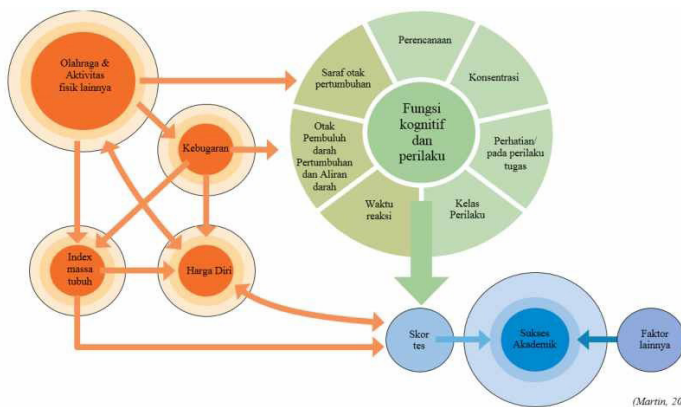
Olahraga & Aktivitas fisik lainnya

Kebugaran

Index massa tubuh

Harga Diri

Saraf otak pertumbuhan

Perencanaan

Konsentrasi

Perhatian/ pada perilaku tugas

Kelas Perilaku

Waktu reaksi

Otak Pembuluh darah Pertumbuhan dan Aliran darah

Fungsi kognitif dan perilaku

Skor tes

Sukses Akademik

Faktor lainnya

(Martin, 20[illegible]